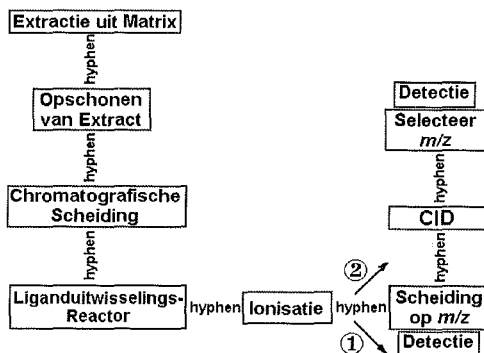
Extractie uit Matrix

hyphen

Opschonen van Extract

hyphen

Chromatografische Scheiding

hyphen

Liganduitwisselings-Reactor

hyphen

Ionisatie

hyphen

②

①

Scheiding op $m/z$

hyphen

CID

hyphen

Selecteer $m/z$

Detectie

Detectie